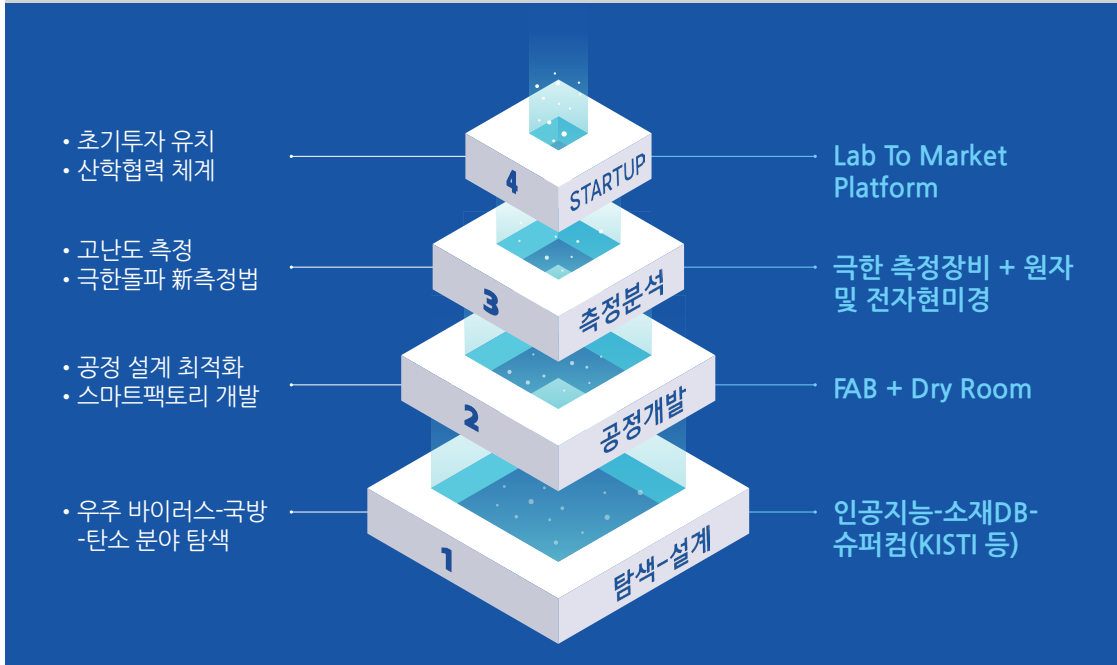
• 초기투자 유치
• 산학협력 체계

4 STARTUP

Lab To Market Platform

• 고난도 측정
• 극한돌파 新측정법

3 측정분석

극한 측정장비 + 원자 및 전자현미경

• 공정 설계 최적화
• 스마트팩토리 개발

2 공정개발

FAB + Dry Room

• 우주 바이러스-국방 -탄소 분야 탐색

1 탐색-설계

인공지능-소재DB-슈퍼컴(KISTI 등)